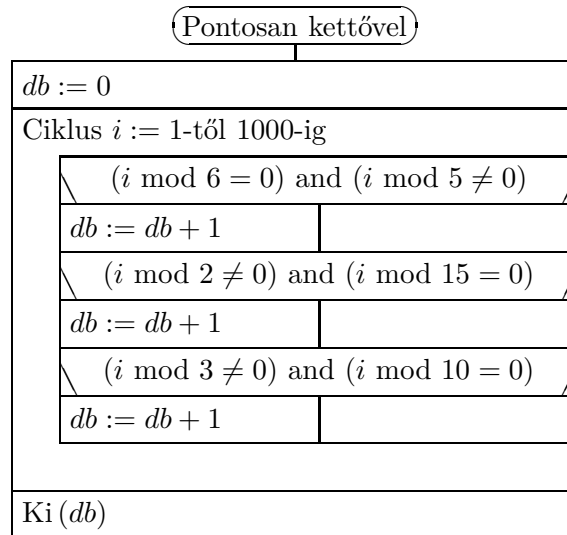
Pontosan kettővel

$db := 0$

Ciklus $i := 1$-től 1000-ig

$(i \bmod 6 = 0)$ and $(i \bmod 5 \neq 0)$

$db := db + 1$

$(i \bmod 2 \neq 0)$ and $(i \bmod 15 = 0)$

$db := db + 1$

$(i \bmod 3 \neq 0)$ and $(i \bmod 10 = 0)$

$db := db + 1$

Ki $(db)$